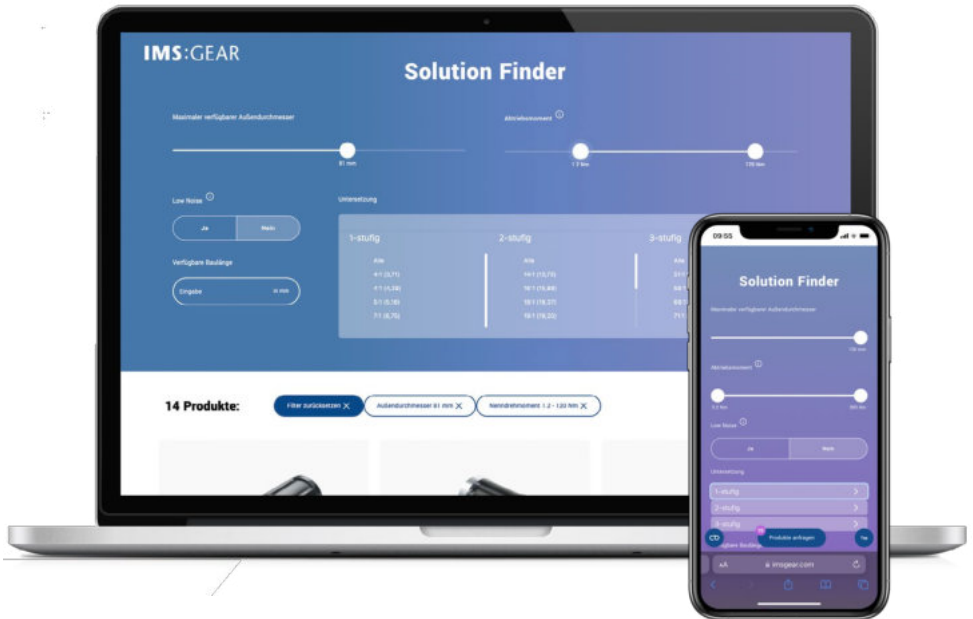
IMS:GEAR

Solution Finder

Maximaler verfügbarer Außendurchmesser

81 mm

Abtriebsmoment

1.2 Nm

120 Nm

Low Noise

Ja

Nein

Verfügbare Baulänge

Eingabe

Untersetzung

1-stufig

Alle

4:1 (3,71)

4:1 (4,38)

5:1 (5,18)

7:1 (6,75)

2-stufig

Alle

14:1 (13,73)

16:1 (15,88)

19:1 (19,27)

19:1 (19,20)

3-stufig

14 Produkte:

Filter zurücksetzen

Außendurchmesser 81 mm

Nenndrehmoment 1.2 - 120 Nm

09:55

Solution Finder

Maximaler verfügbarer Außendurchmesser

Abtriebsmoment

Low Noise

Ja

Nein

Untersetzung

1-stufig

2-stufig

3-stufig

Produkte anfragen

AA

imsgear.com